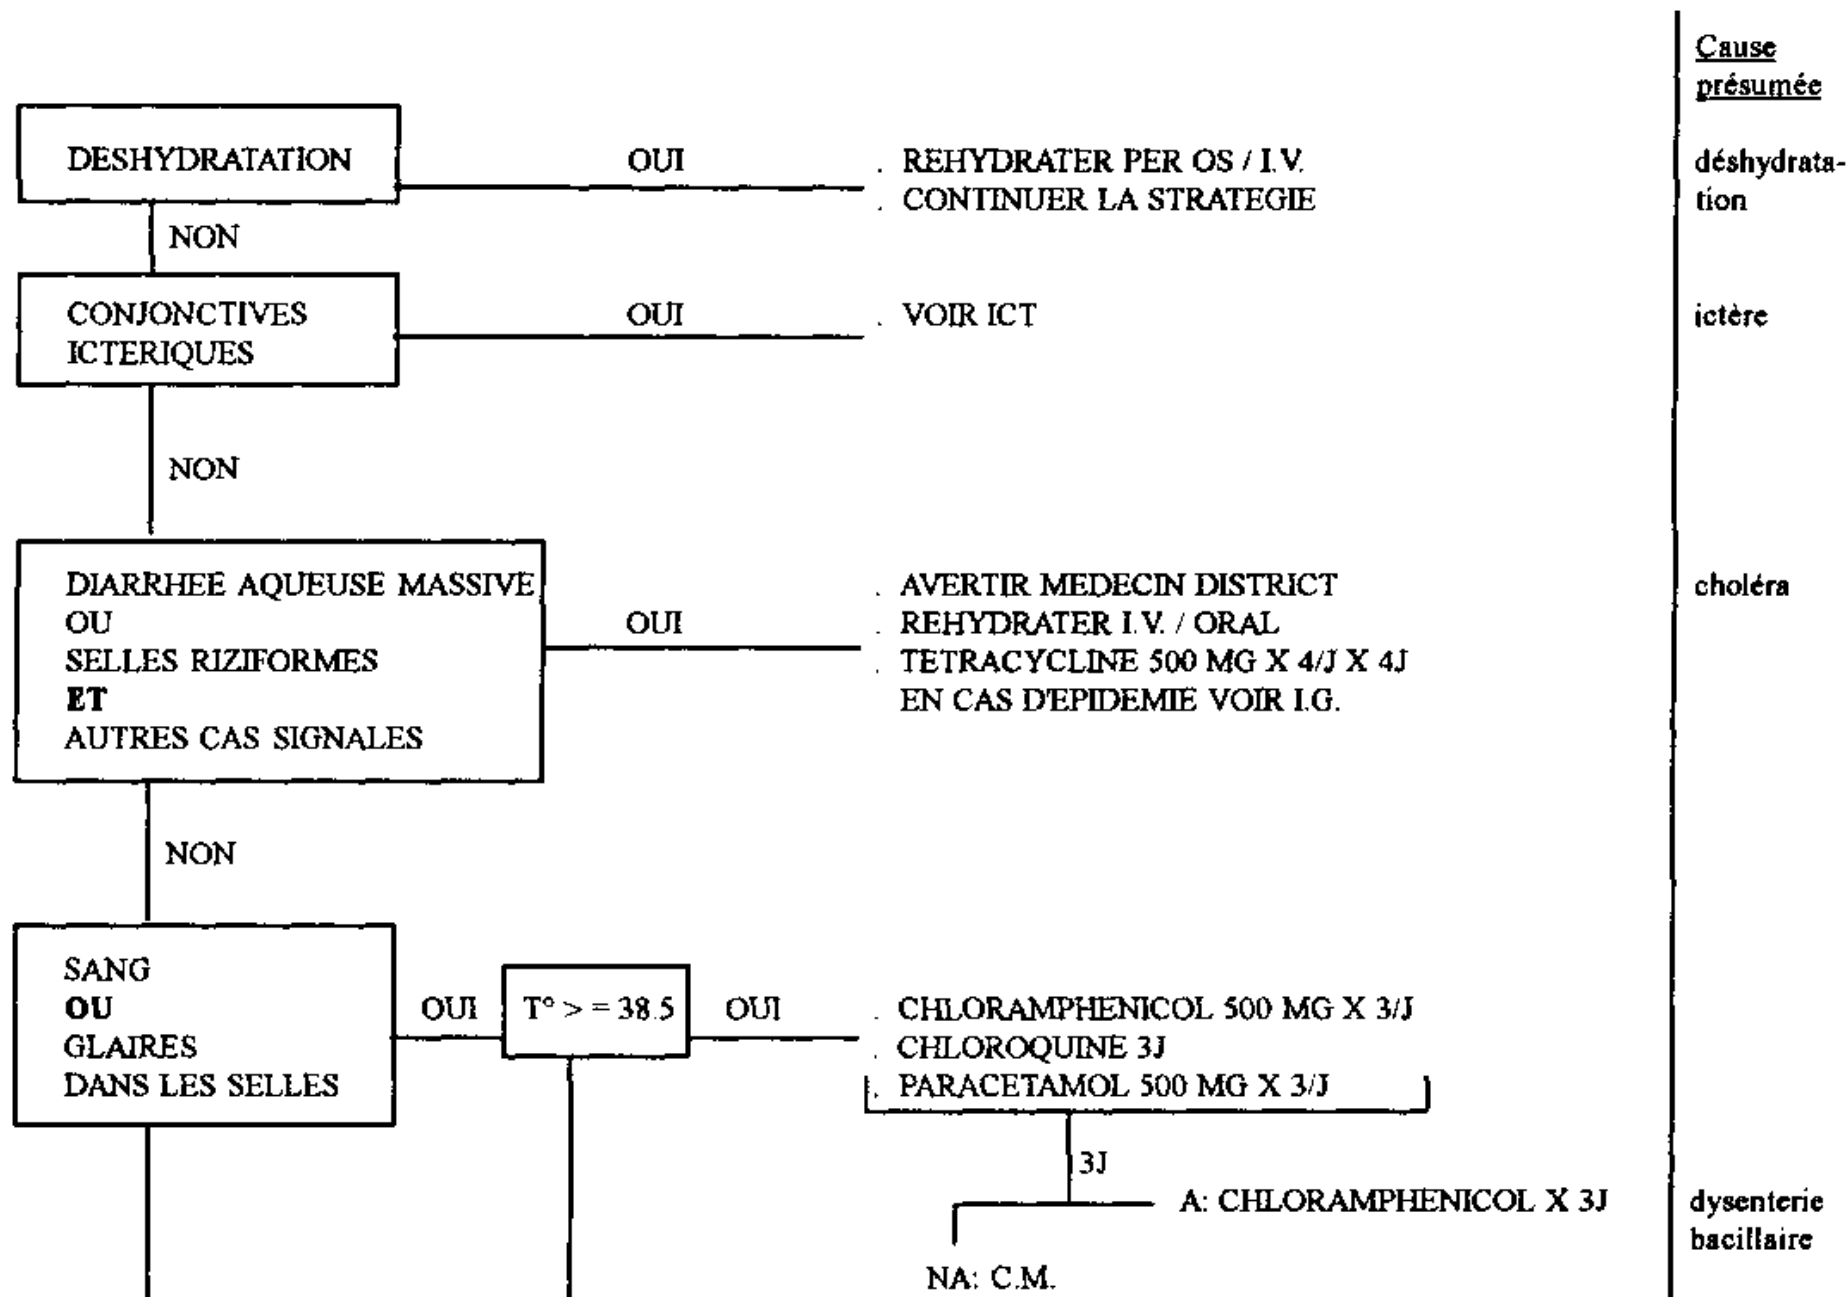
Cause présumée

DESHYDRATATION

OUI

. REHYDRATER PER OS / I.V.
. CONTINUER LA STRATEGIE

déshydratation

NON

CONJONCTIVES ICTERIQUES

OUI

. VOIR ICT

ictère

NON

DIARRHEE AQUEUSE MASSIVE
OU
SELLES RIZIFORMES
ET
AUTRES CAS SIGNALES

OUI

. AVERTIR MEDECIN DISTRICT
. REHYDRATER I.V. / ORAL
. TETRACYCLINE 500 MG X 4/J X 4J
EN CAS D'EPIDEMIE VOIR I.G.

choléra

NON

SANG
OU
GLAIRES
DANS LES SELLES

OUI

$T° >= 38.5$

OUI

. CHLORAMPHENICOL 500 MG X 3/J
. CHLOROQUINE 3J
. PARACETAMOL 500 MG X 3/J

3J

A: CHLORAMPHENICOL X 3J

dysenterie bacillaire

NA: C.M.